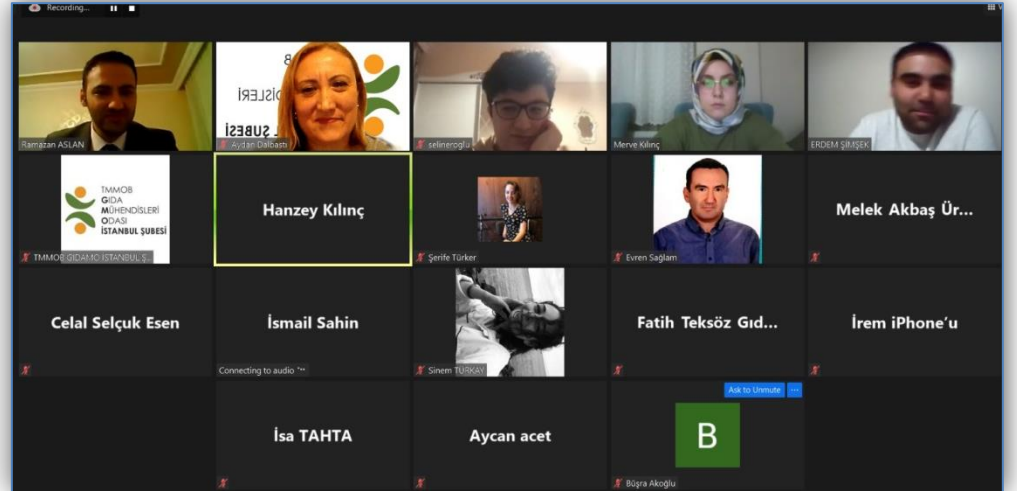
Recording...

Ramazan ASLAN

Aydan Dalbastı

selineroglu

Merve Kılınç

ERDEM ŞİMŞEK

TMMOB
GIDA
MÜHENDİSLERİ
ODASI
İSTANBUL ŞUBESİ

TMMOB GIDAMO İSTANBUL Ş...

Hanzey Kılınç

Şerife Türker

Evren Sağlam

Melek Akbaş Ür...

Celal Selçuk Esen

İsmail Sahin

Connecting to audio

Sinem TÜRKAY

Fatih Teksöz Gıd...

İrem iPhone'u

İsa TAHTA

Aycan acet

Ask to Unmute

B

Büşra Akoğlu